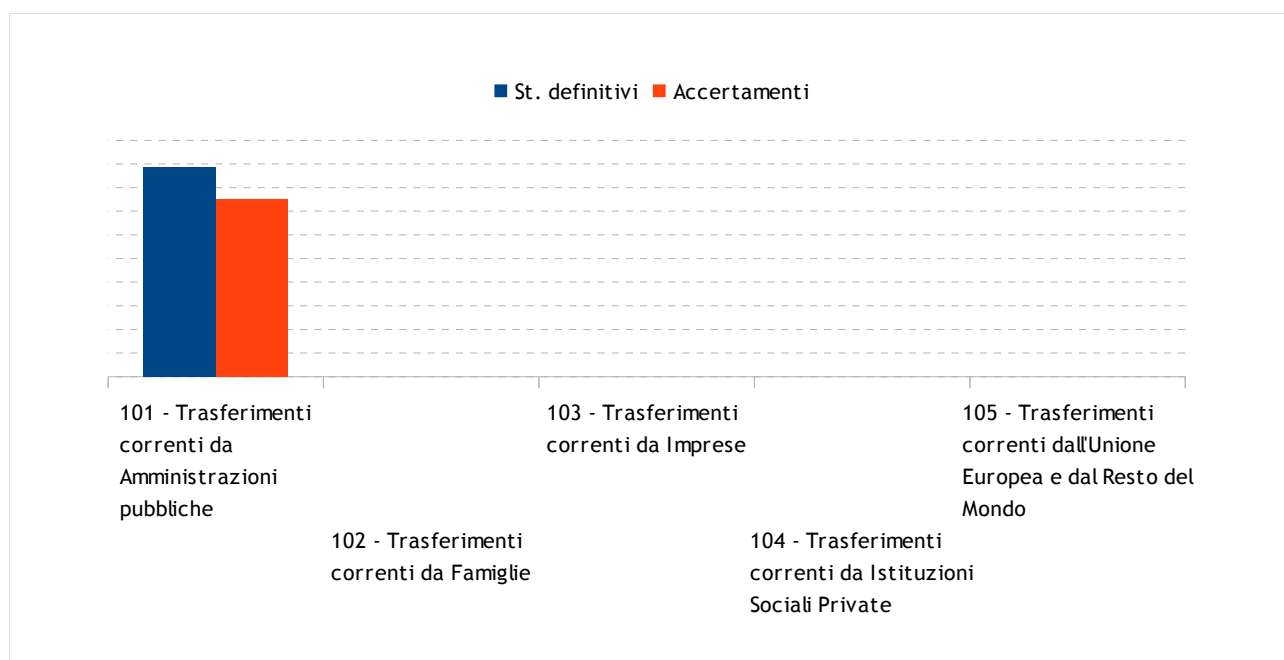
St. definitivi Accertamenti

101 - Trasferimenti correnti da Amministrazioni pubbliche

102 - Trasferimenti correnti da Famiglie

103 - Trasferimenti correnti da Imprese

104 - Trasferimenti correnti da Istituzioni Sociali Private

105 - Trasferimenti correnti dall'Unione Europea e dal Resto del Mondo